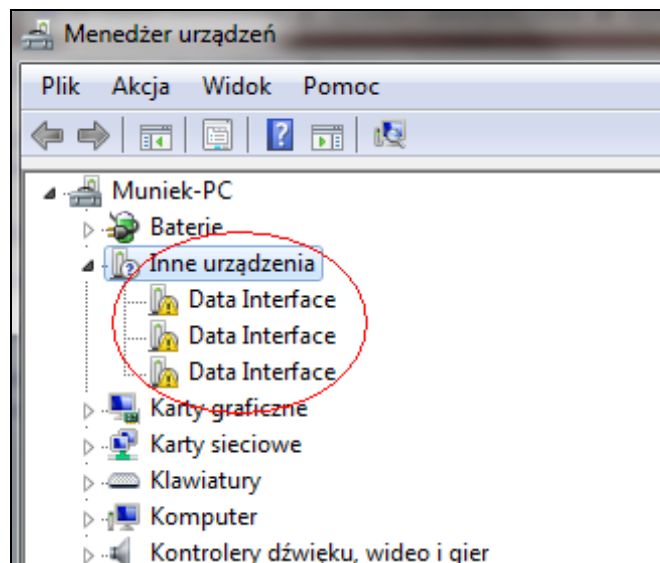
Menedżer urządzeń

Plik Akcja Widok Pomoc

Muniek-PC
Baterie
Inne urządzenia
Data Interface
Data Interface
Data Interface
Karty graficzne
Karty sieciowe
Klawiatury
Komputer
Kontrolery dźwięku, wideo i gier